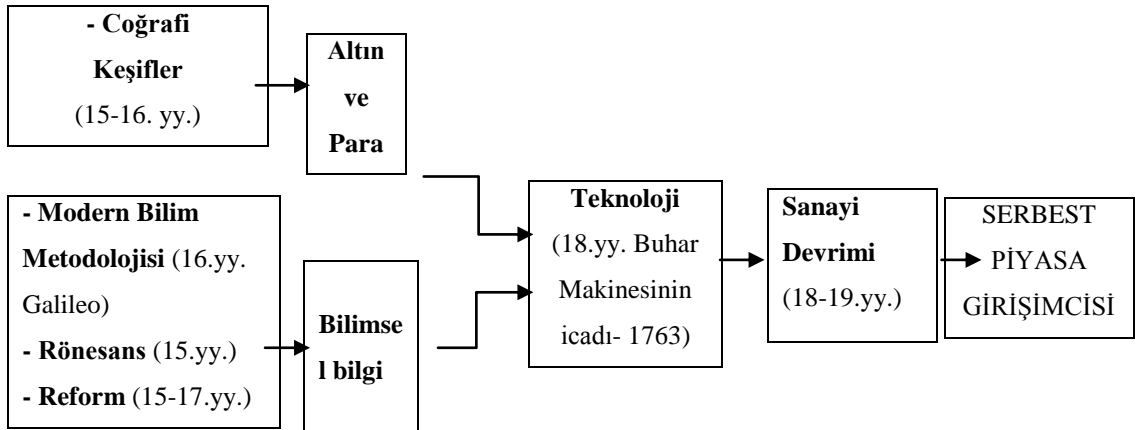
- Coğrafi Keşifler (15-16. yy.)

Altın ve Para

- Modern Bilim Metodolojisi (16.yy. Galileo)
- Rönesans (15.yy.)
- Reform (15-17.yy.)

Bilimsel bilgi

Teknoloji (18.yy. Buhar Makinesinin icadı- 1763)

Sanayi Devrimi (18-19.yy.)

SERBEST PİYASA GİRİŞİMCİSİ